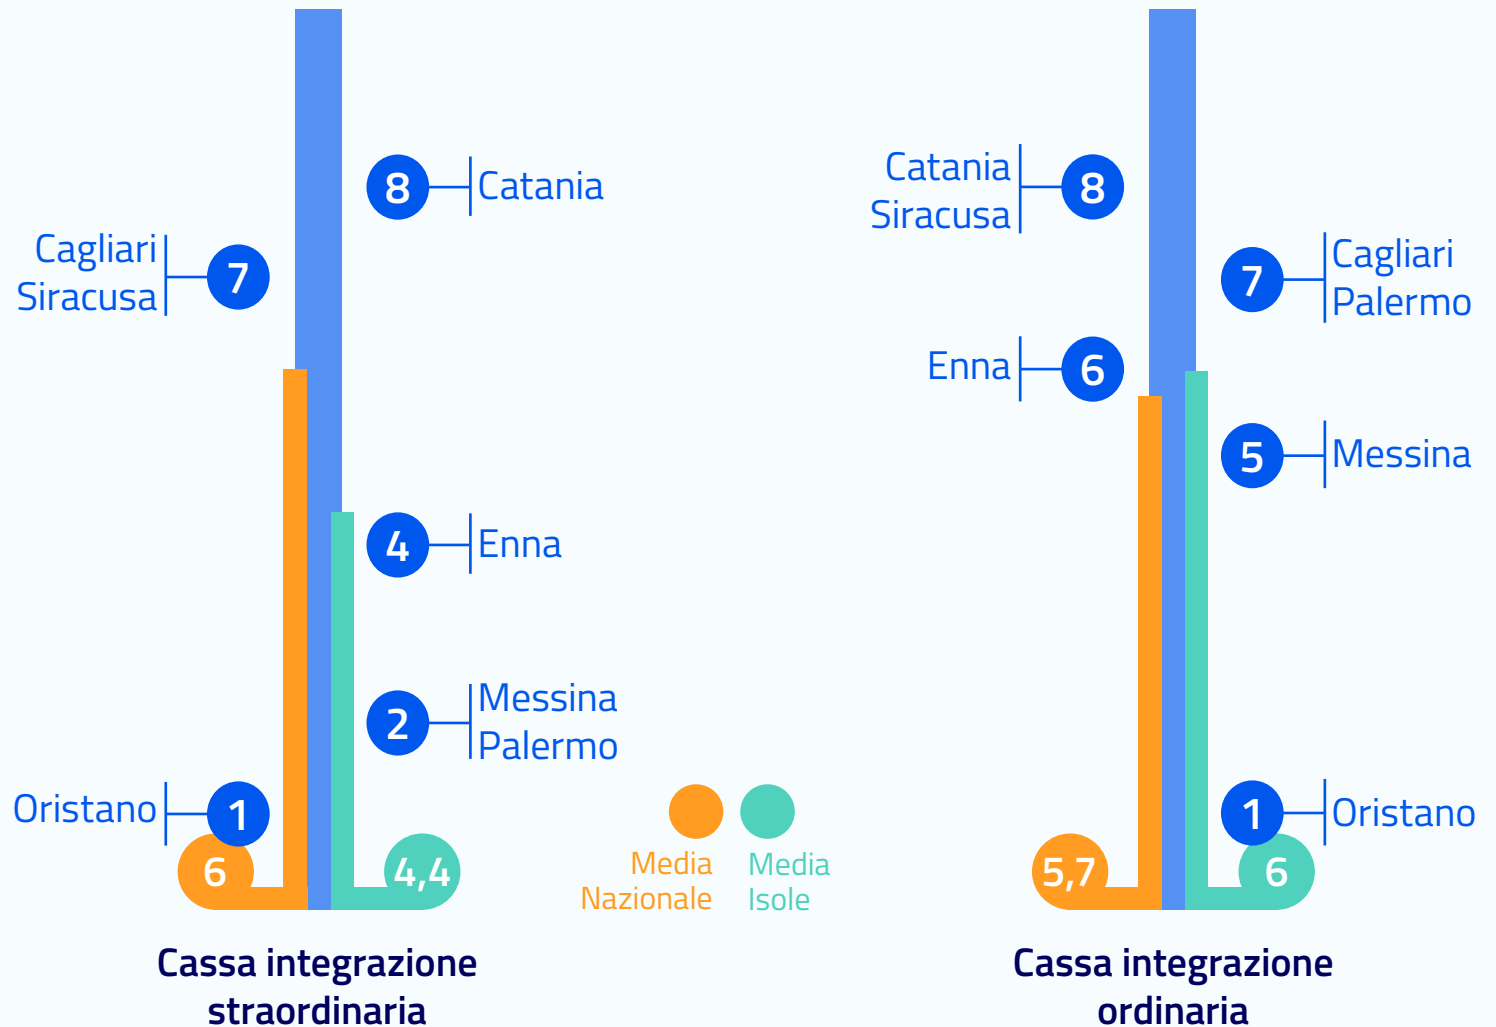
8 Catania

Cagliari
Siracusa 7

4 Enna

2 Messina
Palermo

Oristano 1

6

4,4

Cassa integrazione straordinaria

Media Nazionale

Media Isole

Catania
Siracusa 8

7 Cagliari
Palermo

Enna 6

5 Messina

1 Oristano

5,7

6

Cassa integrazione ordinaria